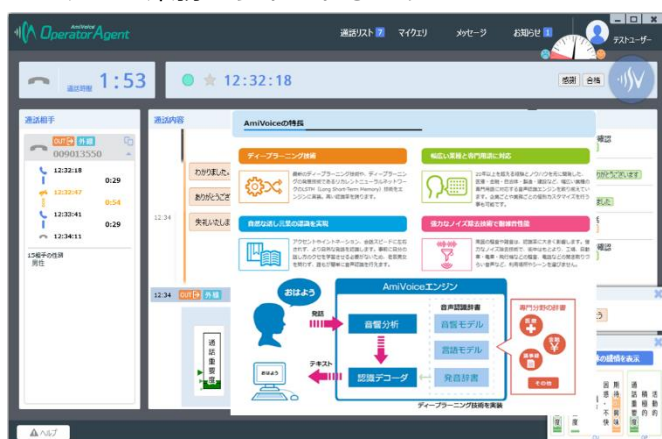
AmiVoice OperatorAgent

通話リスト 7　マイクエリ　メッセージ　お知らせ 1　テストユーザー

通話時間 1:53

12:32:18

感謝　合格

通話相手

OUT 外線
0090135550

12:32:18 0:29
12:32:47 0:54
12:33:41 0:29
12:34:11

13相手の性別
男性

通話内容

わかりました。
ありがとうご
失礼いたしま

12:34

12:34 OUT 外線

通話重要

AmiVoiceの特長

ディープラーニング技術

幅広い業種と専門用語に対応

自然な話し言葉の認識を実現

強力なノイズ抑圧技術で聴き取り性能

AmiVoiceエンジン

おはよう

発話

音響分析

音声認識辞書

音響モデル

言語モデル

発音辞書

認識デコーダ

テキスト

おはよう

専門分野の辞書

その他

ディープラーニング技術を実装

確認

うございます

確認

確認

の感情を表示

ヘルプ